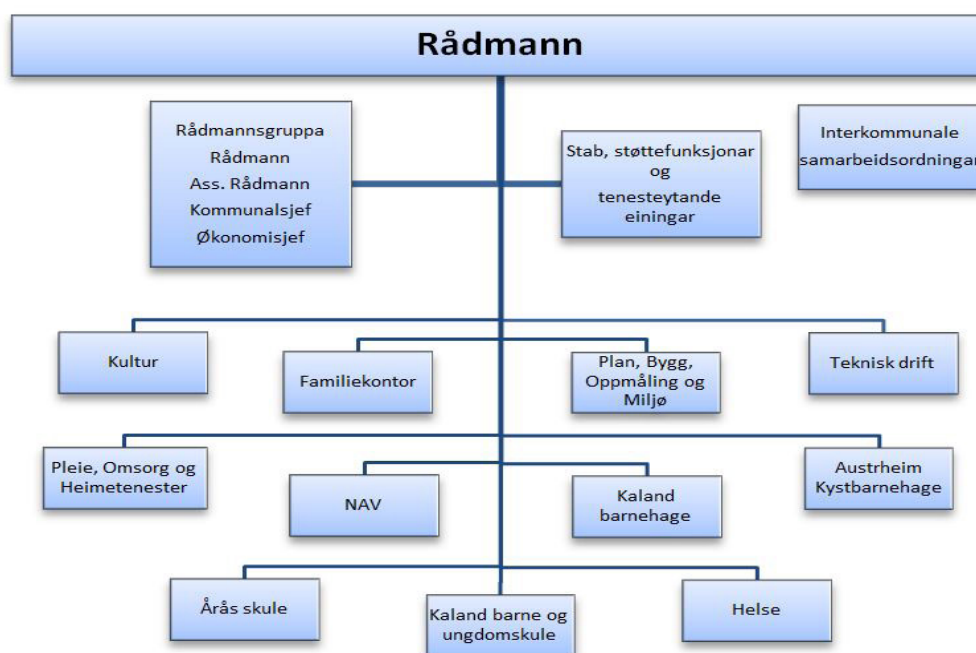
Rådmann

Rådmannsgruppa
Rådmann
Ass. Rådmann
Kommunalsjef
Økonomisjef

Stab, støttefunksjonar og tenesteytande einingar

Interkommunale samarbeidsordningar

Kultur

Familiekontor

Plan, Bygg, Oppmåling og Miljø

Teknisk drift

Pleie, Omsorg og Heimetenester

NAV

Kaland barnehage

Austrheim Kystbarnehage

Årås skule

Kaland barne og ungdomskule

Helse